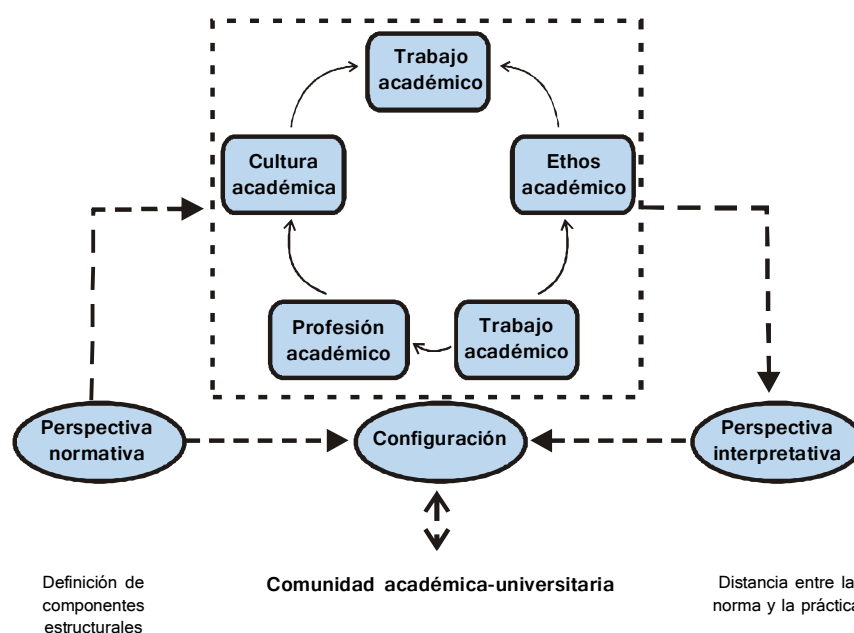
Trabajo académico

Cultura académica

Ethos académico

Profesión académico

Trabajo académico

Perspectiva normativa

Configuración

Perspectiva interpretativa

Definición de componentes estructurales

Comunidad académica-universitaria

Distancia entre la norma y la práctica